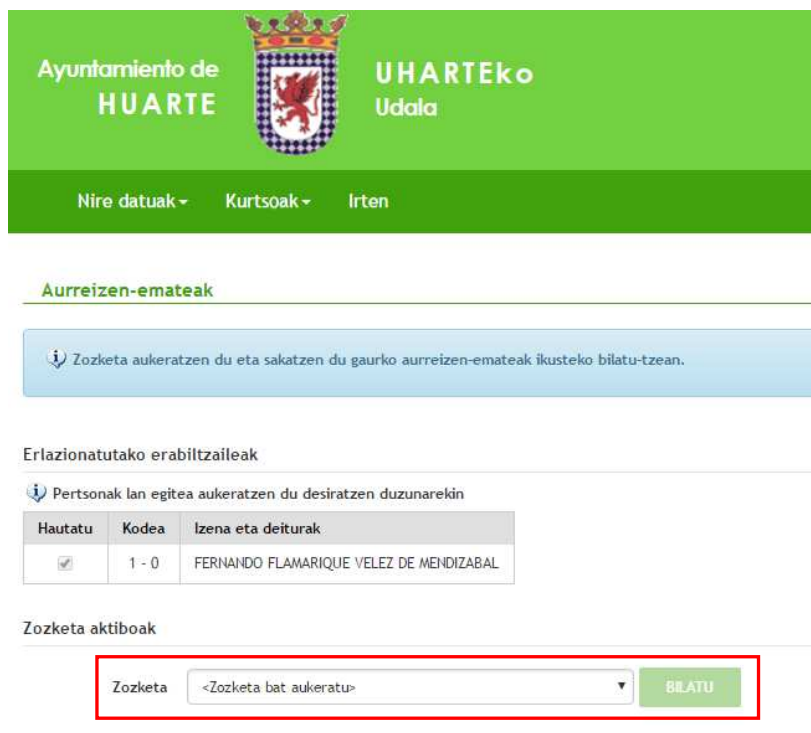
Ayuntamiento de
HUARTE

UHARTEko
Udala

Nire datuak ▾ Kurtsoak ▾ Irten

Aurreizen-emateak

Zozketa aukeratzen du eta sakatzen du gaurko aurreizen-emateak ikusteko bilatu-tzean.

Erlazionatutako erabiltzaileak

Pertsonak lan egitea aukeratzen du desiratzen duzunarekin

| Hautatu | Kodea | Izena eta deiturak |
|---|---|---|
| ✓ | 1 - 0 | FERNANDO FLAMARIQUE VELEZ DE MENDIZABAL |

Zozketa aktiboak

Zozketa <Zozketa bat aukeratu> BILATU